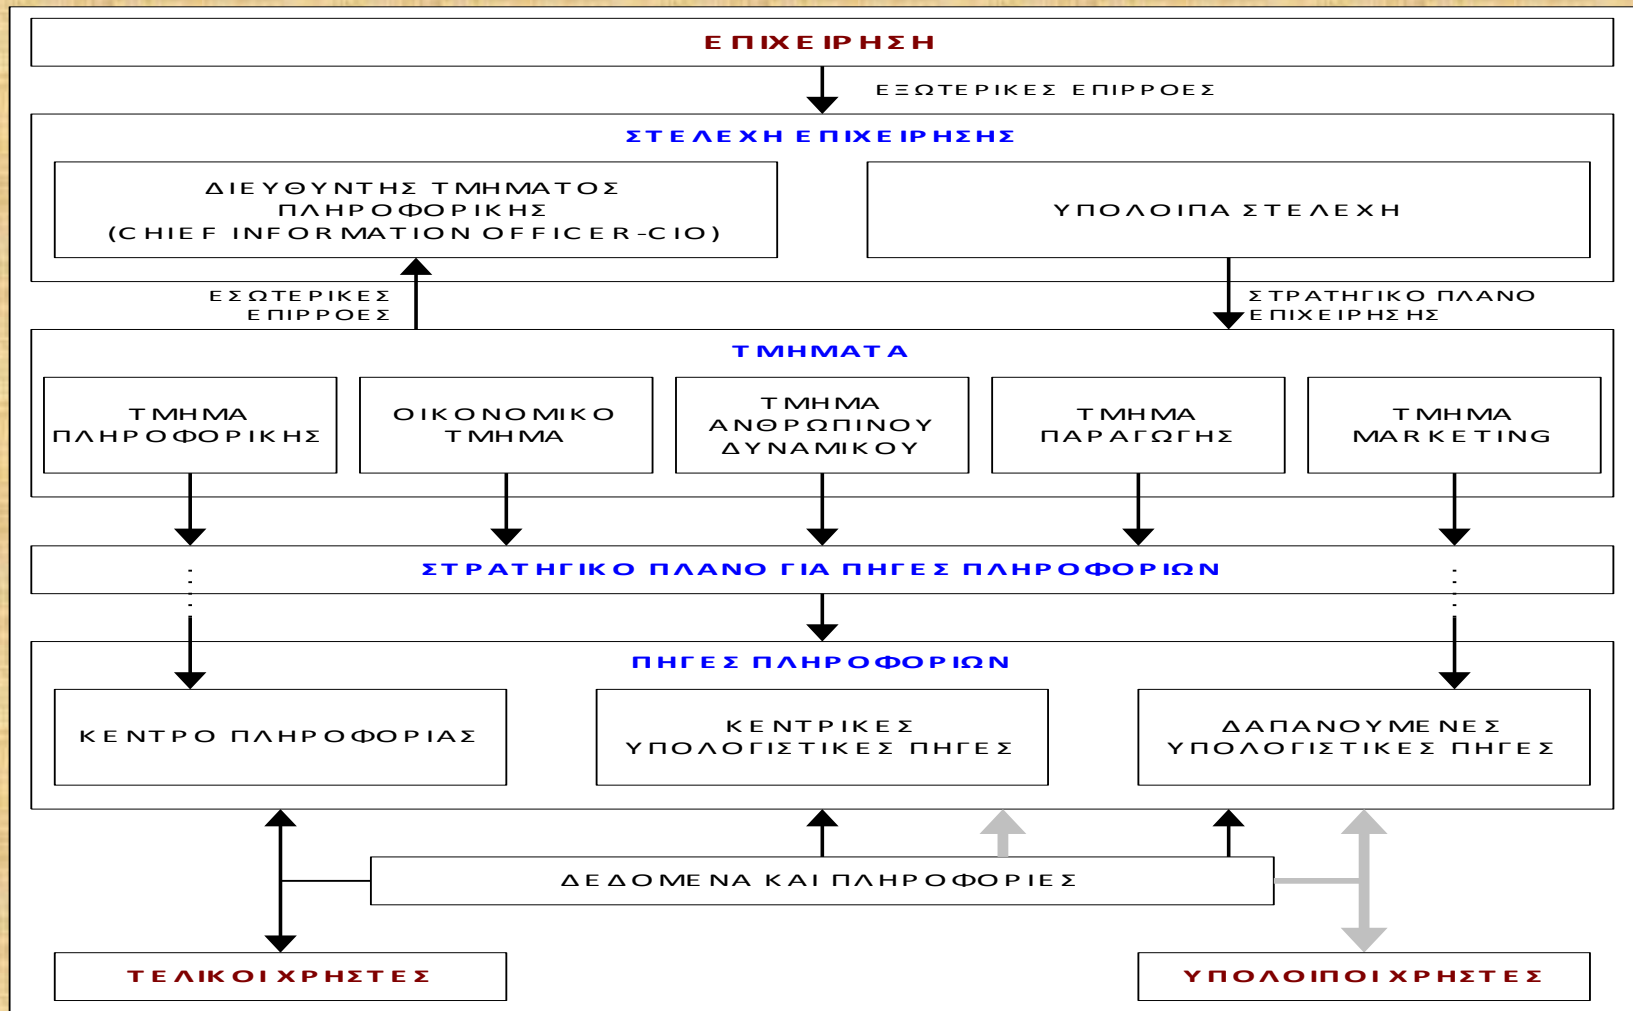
ΕΠΙΧΕΙΡΗΣΗ

ΕΞΩΤΕΡΙΚΕΣ ΕΠΙΡΡΟΕΣ

ΣΤΕΛΕΧΗ ΕΠΙΧΕΙΡΗΣΗΣ

ΔΙΕΥΘΥΝΤΗΣ ΤΜΗΜΑΤΟΣ ΠΛΗΡΟΦΟΡΙΚΗΣ (CHIEF INFORMATION OFFICER-CIO)

ΥΠΟΛΟΙΠΑ ΣΤΕΛΕΧΗ

ΕΣΩΤΕΡΙΚΕΣ ΕΠΙΡΡΟΕΣ

ΣΤΡΑΤΗΓΙΚΟ ΠΛΑΝΟ ΕΠΙΧΕΙΡΗΣΗΣ

ΤΜΗΜΑΤΑ

ΤΜΗΜΑ ΠΛΗΡΟΦΟΡΙΚΗΣ

ΟΙΚΟΝΟΜΙΚΟ ΤΜΗΜΑ

ΤΜΗΜΑ ΑΝΘΡΩΠΙΝΟΥ ΔΥΝΑΜΙΚΟΥ

ΤΜΗΜΑ ΠΑΡΑΓΩΓΗΣ

ΤΜΗΜΑ MARKETING

ΣΤΡΑΤΗΓΙΚΟ ΠΛΑΝΟ ΓΙΑ ΠΗΓΕΣ ΠΛΗΡΟΦΟΡΙΩΝ

ΠΗΓΕΣ ΠΛΗΡΟΦΟΡΙΩΝ

ΚΕΝΤΡΟ ΠΛΗΡΟΦΟΡΙΑΣ

ΚΕΝΤΡΙΚΕΣ ΥΠΟΛΟΓΙΣΤΙΚΕΣ ΠΗΓΕΣ

ΔΑΠΑΝΟΥΜΕΝΕΣ ΥΠΟΛΟΓΙΣΤΙΚΕΣ ΠΗΓΕΣ

ΔΕΔΟΜΕΝΑ ΚΑΙ ΠΛΗΡΟΦΟΡΙΕΣ

ΤΕΛΙΚΟΙ ΧΡΗΣΤΕΣ

ΥΠΟΛΟΙΠΟΙ ΧΡΗΣΤΕΣ